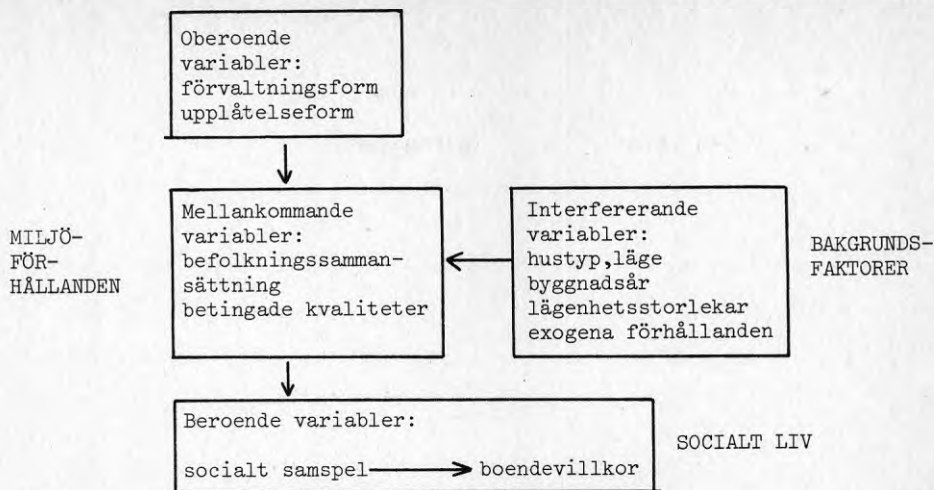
Oberoende variabler: förvaltningsform upplåtelseform

MILJÖ-FÖR-HÅLLANDEN

Mellankommande variabler: befolkningssammansättning betingade kvaliteter

Interfererande variabler: hustyp,läge byggnadsår lägenhetsstorlekar exogena förhållanden

BAKGRUNDS-FAKTORER

Beroende variabler:

socialt samspel → boendevillkor

SOCIALT LIV